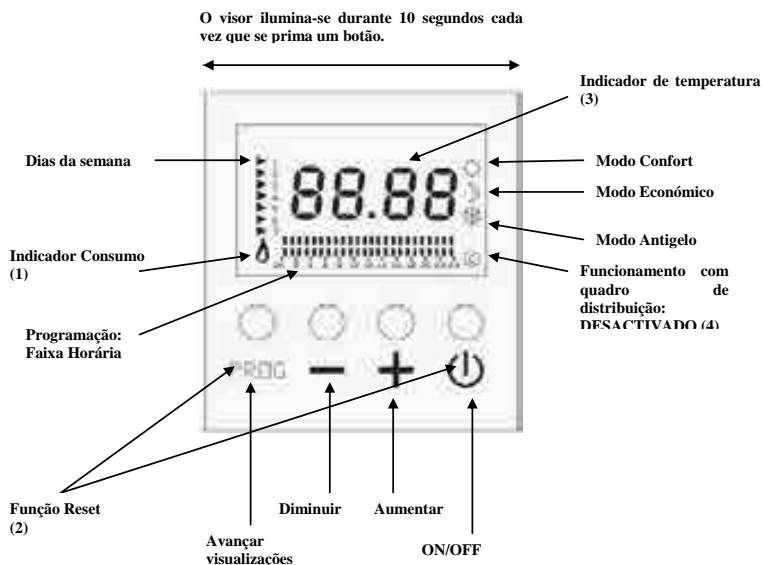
O visor ilumina-se durante 10 segundos cada vez que se prima um botão.

Indicador de temperatura (3)

Dias da semana

88.88

Modo Confort

Modo Económico

Modo Antigelo

Indicador Consumo (1)

Funcionamento com quadro de distribuição: DESACTIVADO (4)

Programação: Faixa Horária

PROG

Função Reset (2)

Avançar visualizações

Diminuir

Aumentar

ON/OFF